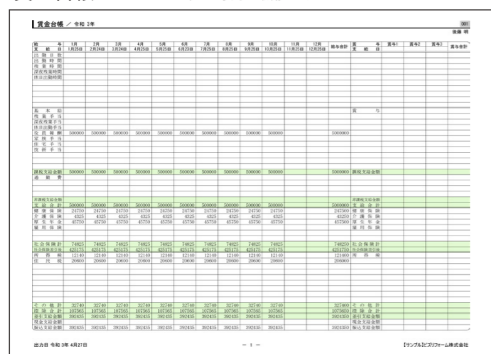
賃金台帳 / 令和 3年

後藤 明

| 賃金計算期間 | 1月 | 2月 | 3月 | 4月 | 5月 | 6月 | 7月 | 8月 | 9月 | 10月 | 11月 | 12月 | 賞与 | 合計 | 賞与1 | 賞与2 | 賞与3 | 賞与合計 |
|---|---|---|---|---|---|---|---|---|---|---|---|---|---|---|---|---|---|---|
| 支給日 | 1月25日 | 2月25日 | 3月25日 | 4月25日 | 5月25日 | 6月25日 | 7月25日 | 8月25日 | 9月25日 | 10月25日 | 11月25日 | 12月25日 | | | | | | |
| 出勤日数 | | | | | | | | | | | | | | | | | | |
| 出勤時間 | | | | | | | | | | | | | | | | | | |
| 残業時間 | | | | | | | | | | | | | | | | | | |
| 深夜残業時間 | | | | | | | | | | | | | | | | | | |
| 休日出勤時間 | | | | | | | | | | | | | | | | | | |
| 基本給 | 300000 | 300000 | 300000 | 300000 | 300000 | 300000 | 300000 | 300000 | 300000 | 300000 | | | | 3000000 | | | | |
| 総支給金額 | 300000 | 300000 | 300000 | 300000 | 300000 | 300000 | 300000 | 300000 | 300000 | 300000 | | | | 3000000 | | | | |
| 課税支給金額 | 300000 | 300000 | 300000 | 300000 | 300000 | 300000 | 300000 | 300000 | 300000 | 300000 | | | | 3000000 | | | | |
| 健康保険料 | 15750 | 15750 | 15750 | 15750 | 15750 | 15750 | 15750 | 15750 | 15750 | 15750 | | | | 157500 | | | | |
| 介護保険料 | 2475 | 2475 | 2475 | 2475 | 2475 | 2475 | 2475 | 2475 | 2475 | 2475 | | | | 24750 | | | | |
| 厚生年金保険 | 27450 | 27450 | 27450 | 27450 | 27450 | 27450 | 27450 | 27450 | 27450 | 27450 | | | | 274500 | | | | |
| 社会保険料計 | 74625 | 74625 | 74625 | 74625 | 74625 | 74625 | 74625 | 74625 | 74625 | 74625 | | | | 746250 | | | | |
| 所得税 | 12140 | 12140 | 12140 | 12140 | 12140 | 12140 | 12140 | 12140 | 12140 | 12140 | | | | 121400 | | | | |
| 住民税 | 20600 | 20600 | 20600 | 20600 | 20600 | 20600 | 20600 | 20600 | 20600 | 20600 | | | | 206000 | | | | |
| 控除合計 | 107365 | 107365 | 107365 | 107365 | 107365 | 107365 | 107365 | 107365 | 107365 | 107365 | | | | 1073650 | | | | |
| 差引支給額 | 192635 | 192635 | 192635 | 192635 | 192635 | 192635 | 192635 | 192635 | 192635 | 192635 | | | | 1926350 | | | | |
| 差引支給金額 | 192635 | 192635 | 192635 | 192635 | 192635 | 192635 | 192635 | 192635 | 192635 | 192635 | | | | 1926350 | | | | |

出力日 令和 3年 4月27日

- 1 -

【サンプル】ビズソフォーム株式会社